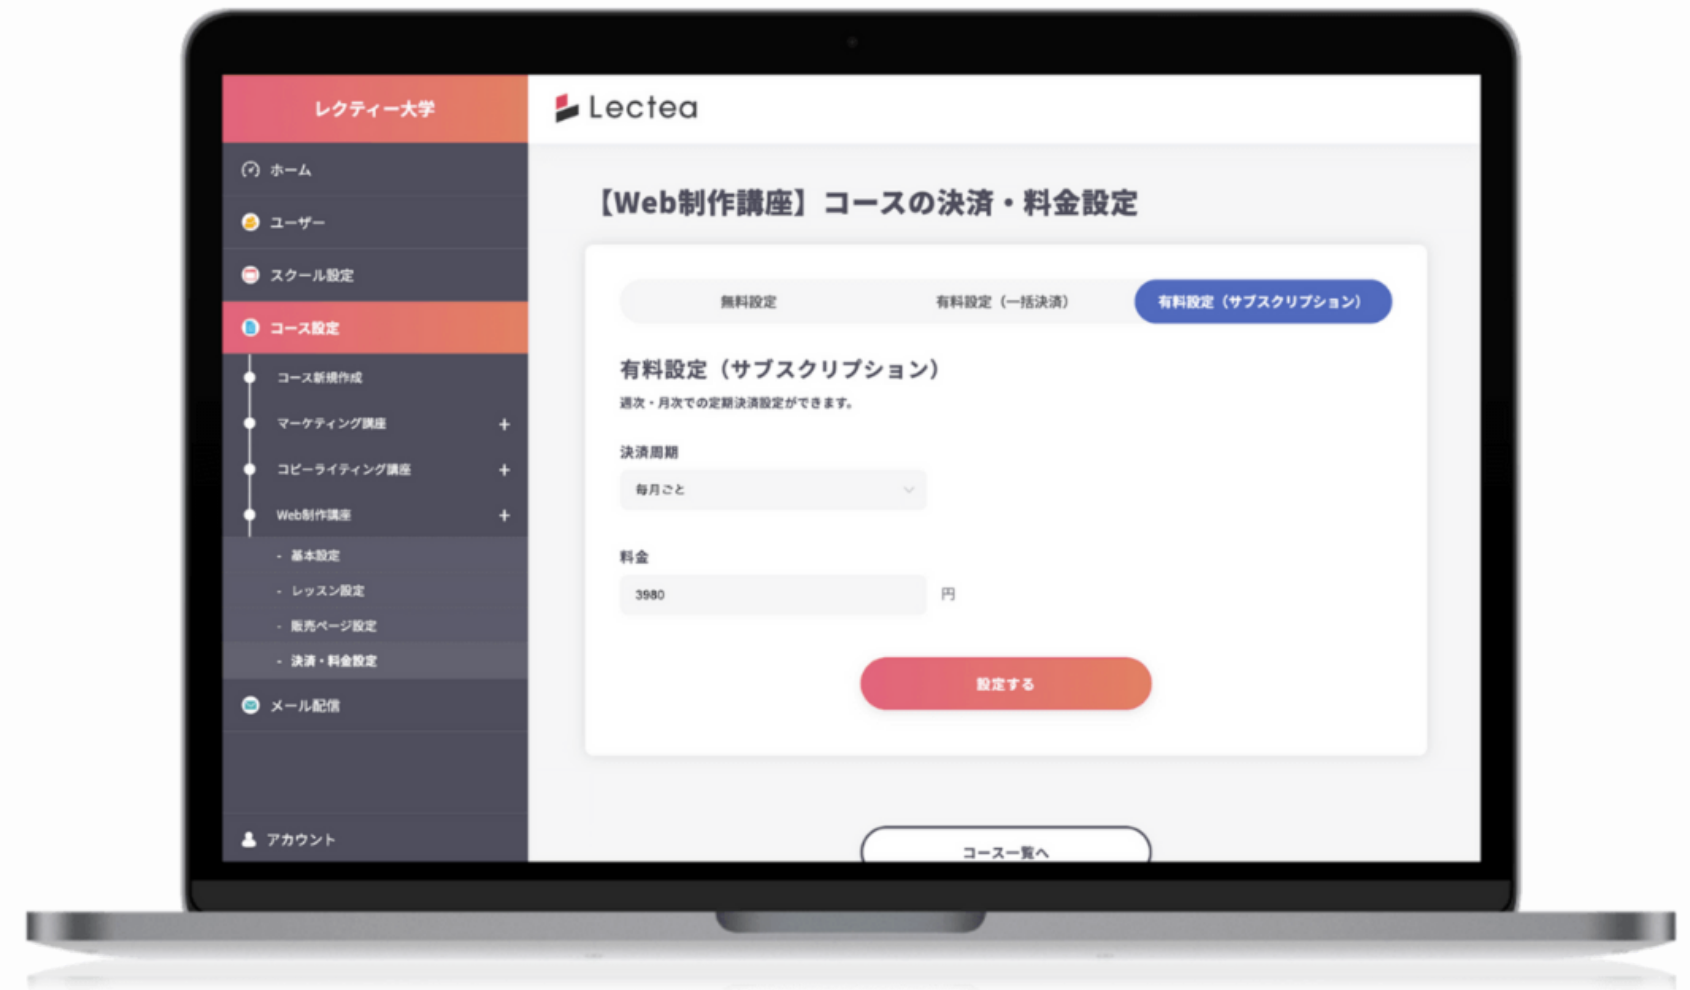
レクティー大学

ホーム
ユーザー
スクール設定
コース設定
コース新規作成
マーケティング講座 +
コピーライティング講座 +
Web制作講座 +
- 基本設定
- レッスン設定
- 販売ページ設定
- 決済・料金設定
メール配信

アカウント

Lectea

【Web制作講座】コースの決済・料金設定

無料設定
有料設定（一括決済）
有料設定（サブスクリプション）

有料設定（サブスクリプション）

週次・月次での定期決済設定ができます。

決済周期

毎月ごと

料金

3980 円

設定する

コース一覧へ